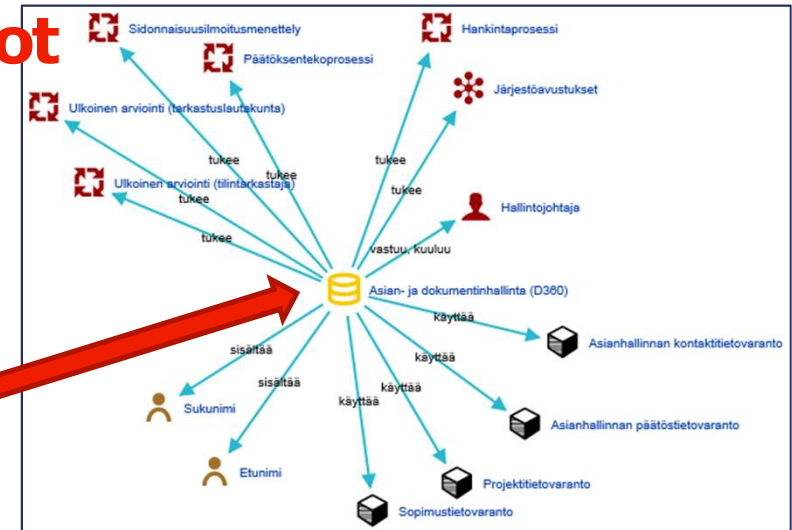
ot

Sidonnaisuusilmoitusmenettely

Päätöksentekoprosessi

Hankintaprosessi

Järjestöavustukset

Ulkoinen arviointi (tarkastuslautakunta)

Ulkoinen arviointi (tilintarkastaja)

Hallintojohtaja

tukee

tukee

tukee

tukee

tukee

tukee

vastuu, kuuluu

Asian- ja dokumentinhallinta (D360)

käyttää

Asianhallinnan kontaktitietovaranto

sisältää

käyttää

sisältää

käyttää

käyttää

Asianhallinnan päätöstietovaranto

Sukunimi

Etunimi

Projektitietovaranto

Sopimustietovaranto